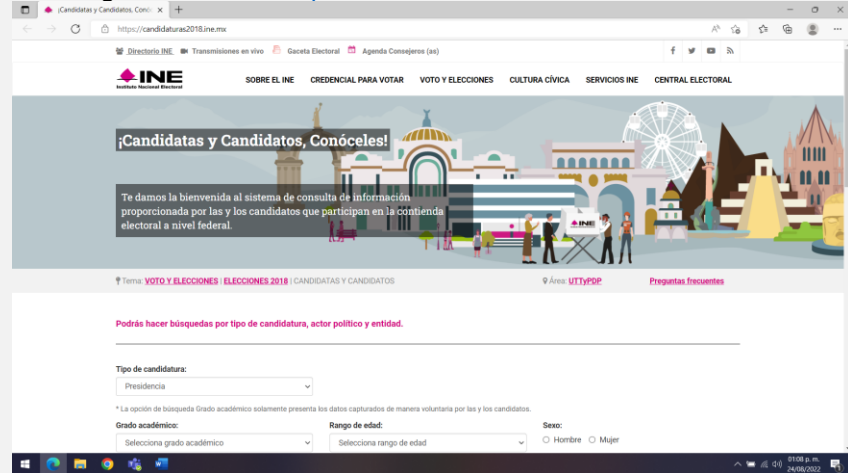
¡Candidatas y Candidatos, Conó ×

https://candidaturas2018.ine.mx

Directorio INE Transmisiones en vivo Gaceta Electoral Agenda Consejeros (as)

INE Instituto Nacional Electoral

SOBRE EL INE CREDENCIAL PARA VOTAR VOTO Y ELECCIONES CULTURA CÍVICA SERVICIOS INE CENTRAL ELECTORAL

¡Candidatas y Candidatos, Conóceles!

Te damos la bienvenida al sistema de consulta de información proporcionada por las y los candidatos que participan en la contienda electoral a nivel federal.

INE

Tema: VOTO Y ELECCIONES | ELECCIONES 2018 | CANDIDATAS Y CANDIDATOS

Área: UTTyPDP

Preguntas frecuentes

Podrás hacer búsquedas por tipo de candidatura, actor político y entidad.

Tipo de candidatura:

Presidencia

* La opción de búsqueda Grado académico solamente presenta los datos capturados de manera voluntaria por las y los candidatos.

Grado académico:

Selecciona grado académico

Rango de edad:

Selecciona rango de edad

Sexo:

Hombre Mujer

01:08 p. m.
24/08/2022